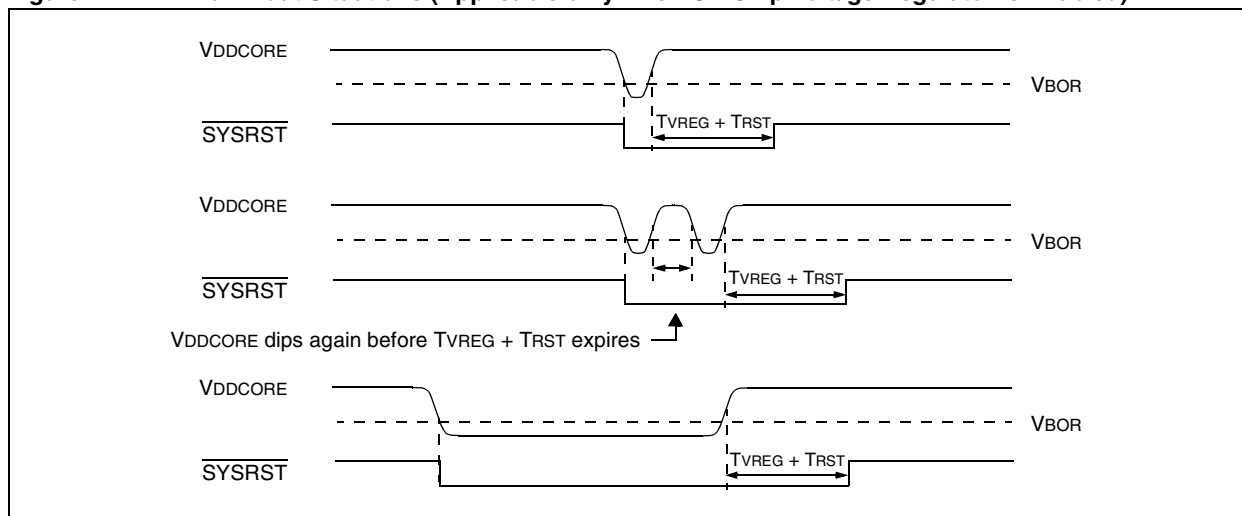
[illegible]

VDDCORE

VBOR

$\overline{\text{SYSRST}}$

TVREG + TRST

VDDCORE

VBOR

$\overline{\text{SYSRST}}$

TVREG + TRST

VDDCORE dips again before TVREG + TRST expires

VDDCORE

VBOR

$\overline{\text{SYSRST}}$

TVREG + TRST